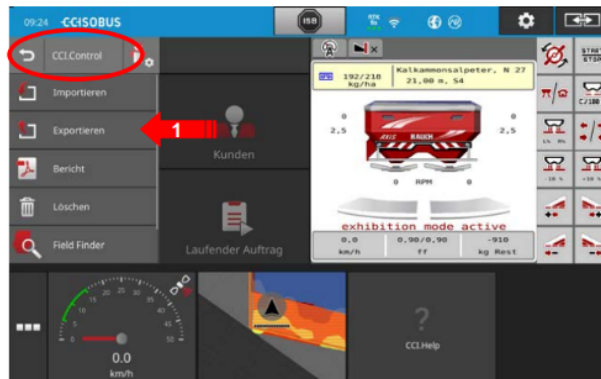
09:24 CCISOBUS

ISB

CCI.Control

Importieren

Exportieren

1

Bericht

Löschen

Field Finder

Kunden

Laufender Auftrag

192/218 kg/ha

Kalkammonsalpeter, N 27

21,00 m, S4

0

2,5

0

2,5

RAUCH

0 RPM 0

exhibition mode active

0.0 km/h

0,90/0,90 ff

-910 kg Rest

START STOP

0.0

km/h

?

CCI.Help